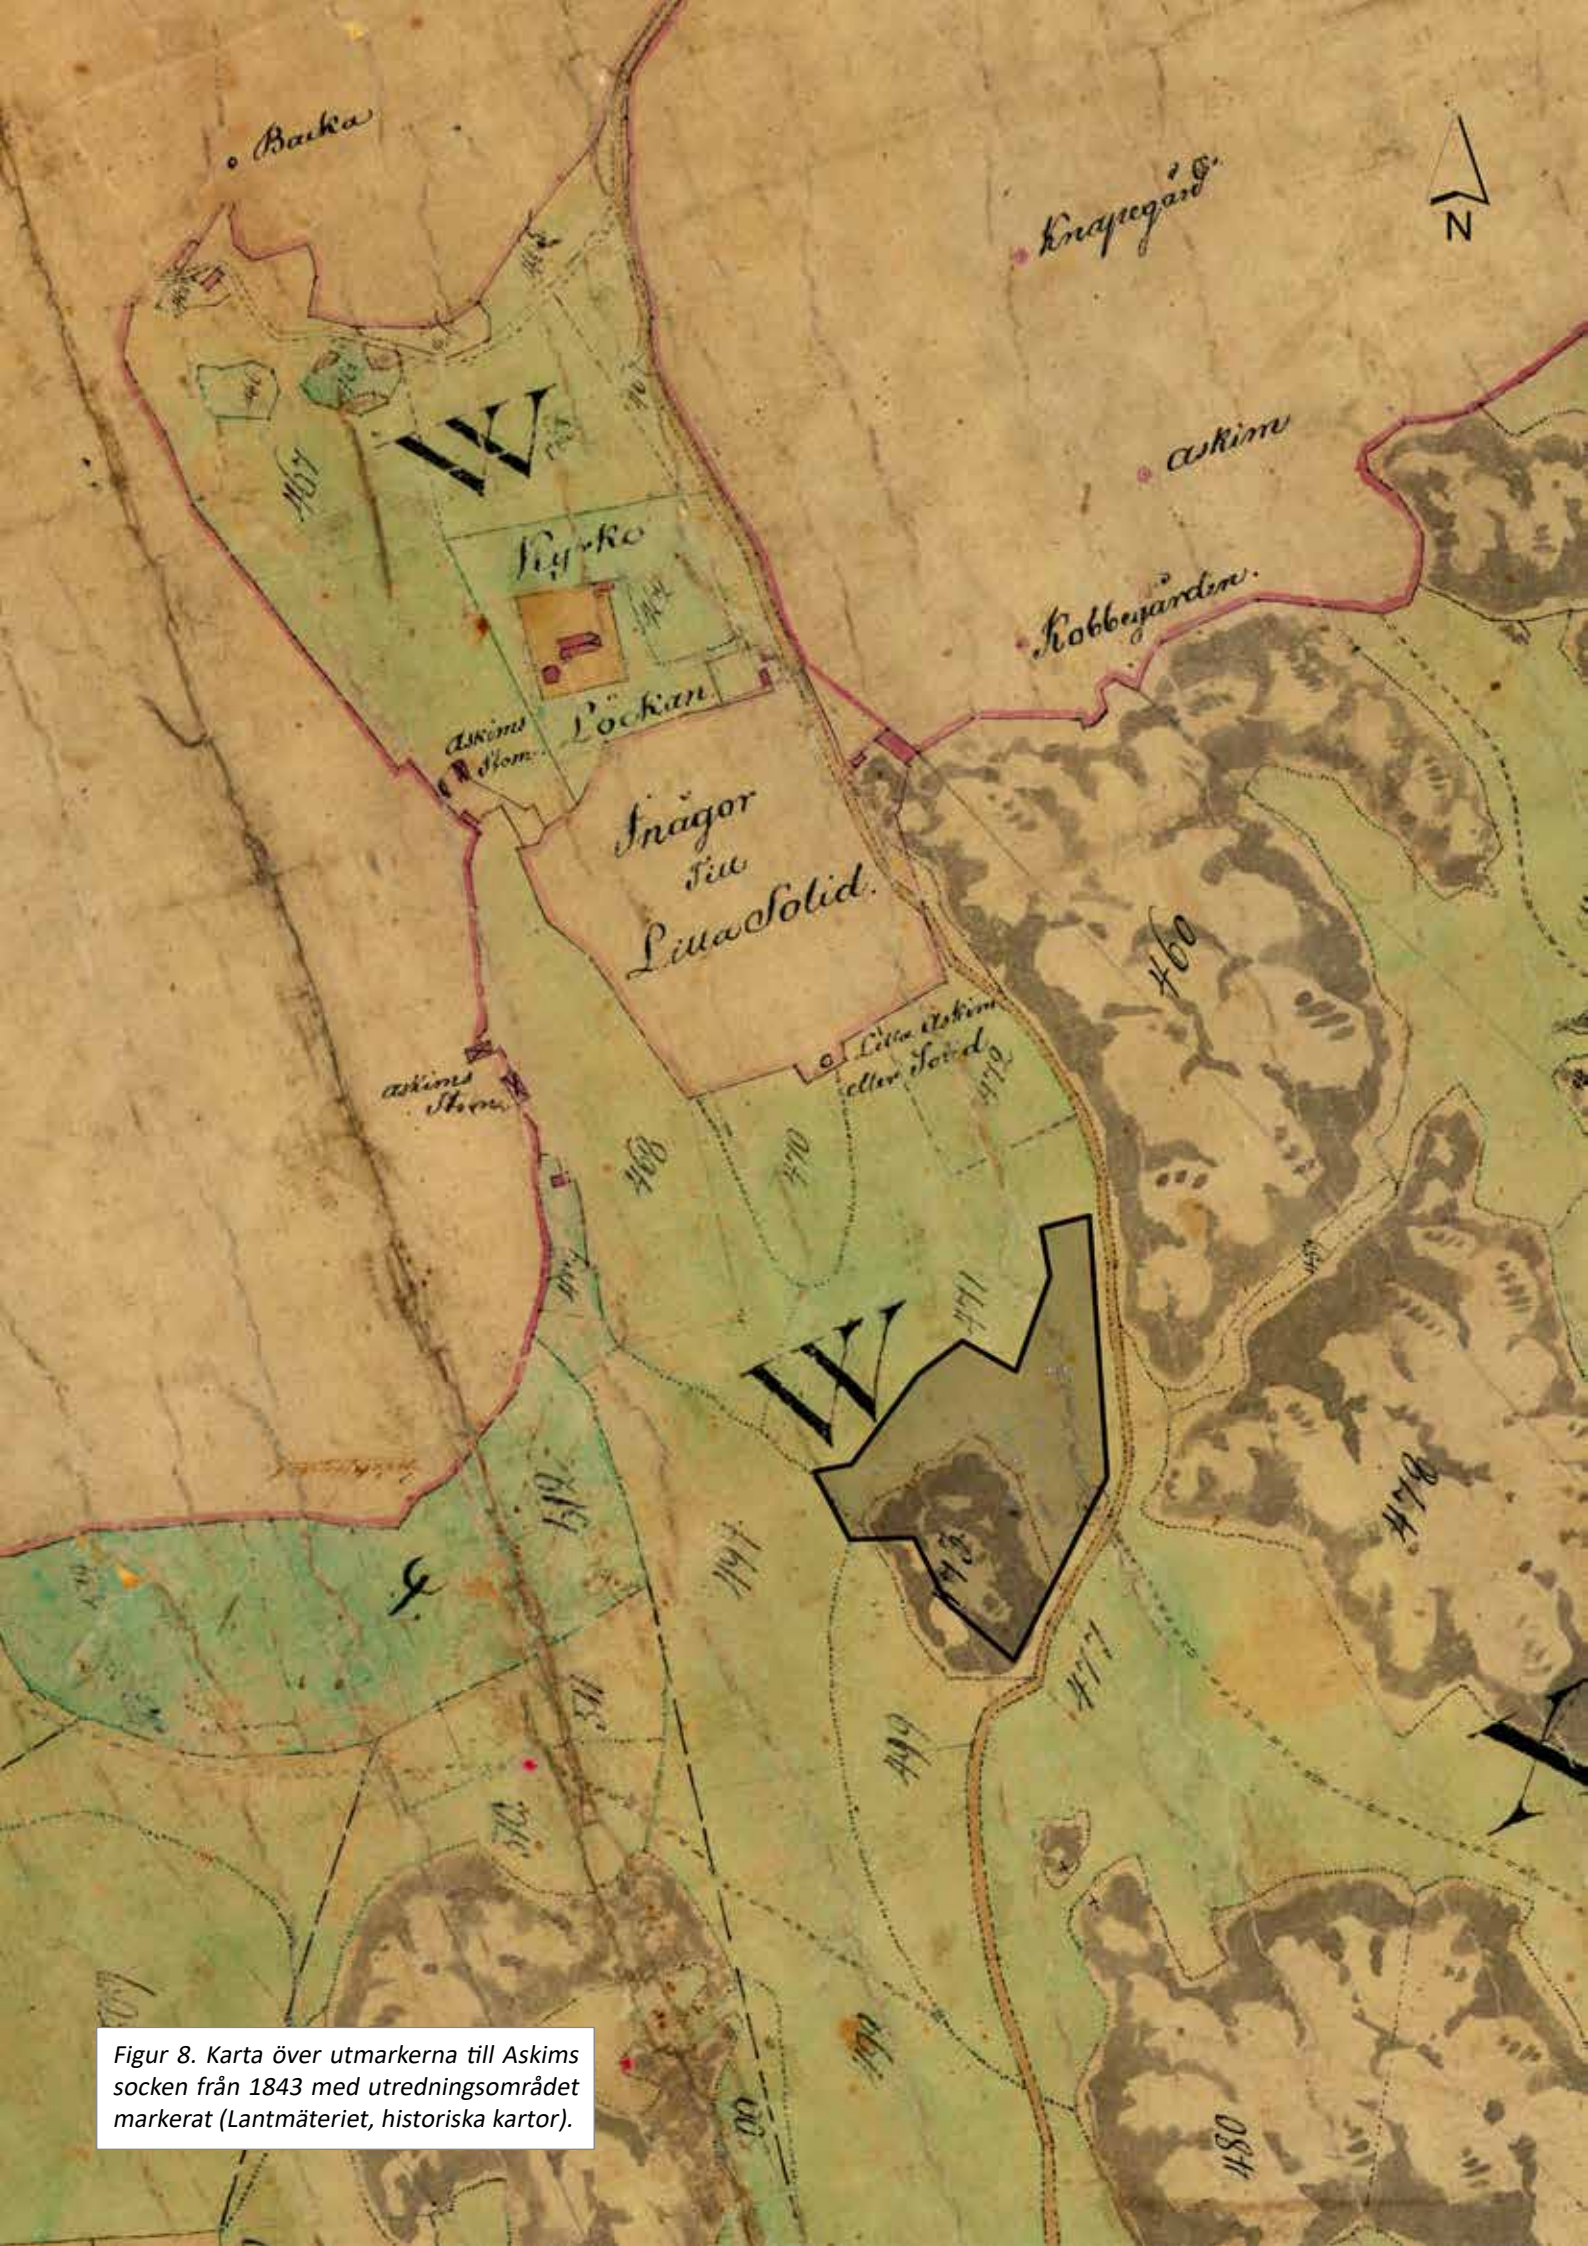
Backa

Knapegård

N

W

askim

Kyrko

Kobbegården.

Löckan

Askims Stom.

Inägor till Lilla Solid.

460

Lilla Askim eller Solid

askims Stom

468

470

W

471

476

4

477

480

Figur 8. Karta över utmarkerna till Askims socken från 1843 med utredningsområdet markerat (Lantmäteriet, historiska kartor).